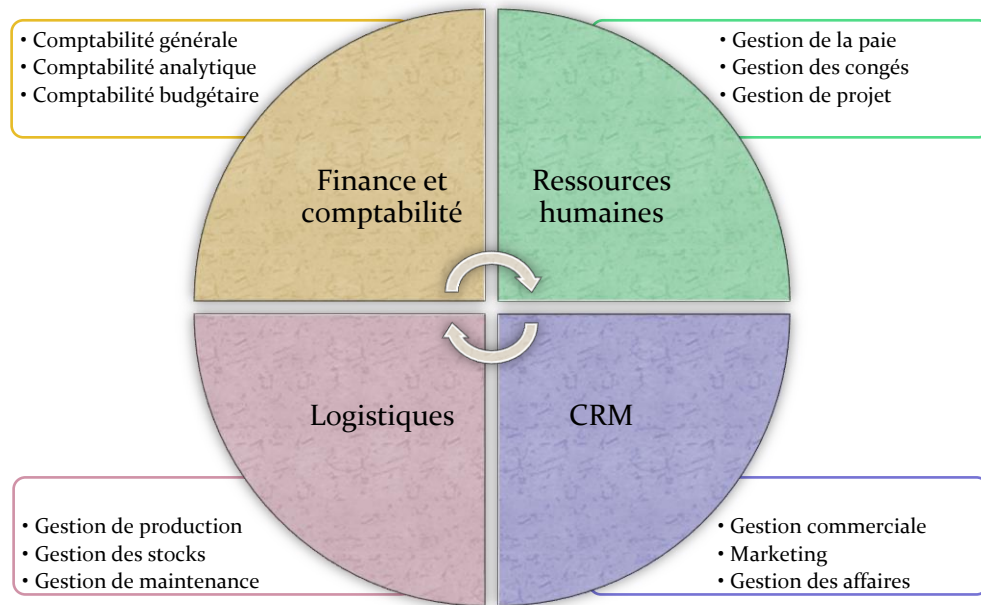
• Comptabilité générale
• Comptabilité analytique
• Comptabilité budgétaire

• Gestion de la paie
• Gestion des congés
• Gestion de projet

Finance et comptabilité

Ressources humaines

Logistiques

CRM

• Gestion de production
• Gestion des stocks
• Gestion de maintenance

• Gestion commerciale
• Marketing
• Gestion des affaires